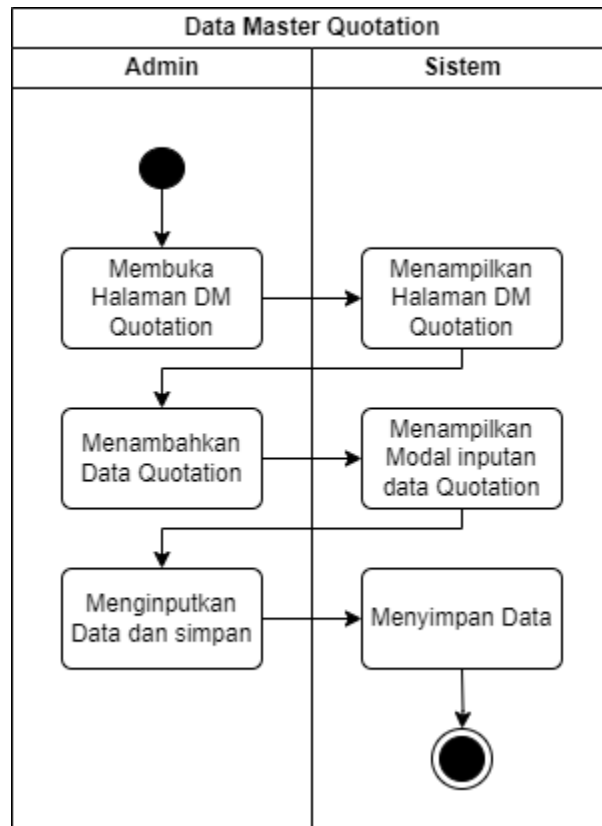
Data Master Quotation

Admin

Sistem

Membuka Halaman DM Quotation

Menampilkan Halaman DM Quotation

Menambahkan Data Quotation

Menampilkan Modal inputan data Quotation

Menginputkan Data dan simpan

Menyimpan Data